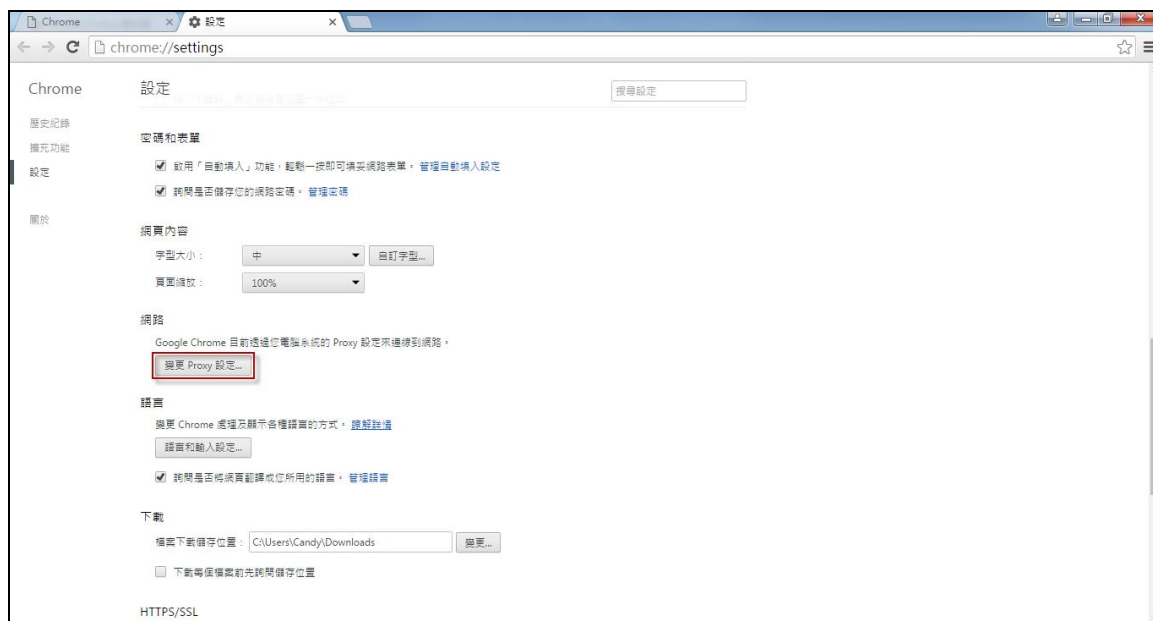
Chrome
設定
chrome://settings

Chrome
歷史紀錄
擴充功能
設定
關於

設定
搜尋設定

密碼和表單
啟用「自動填入」功能，輕觸一按即可填妥網路表單。管理自動填入設定
詢問是否儲存你的網路密碼。管理密碼

網頁內容
字型大小： 中 自訂字型...
頁面縮放： 100%

網路
Google Chrome 目前透過你電腦系統的 Proxy 設定來連線到網路。
變更 Proxy 設定...

語言
變更 Chrome 處理及顯示各種語言的方式。瞭解詳情
語言和輸入設定...
詢問是否將網頁翻譯成你所用的語言。管理語言

下載
檔案下載儲存位置： C:\Users\Candy\Downloads 變更...
下載每個檔案前先詢問儲存位置

HTTPS/SSL